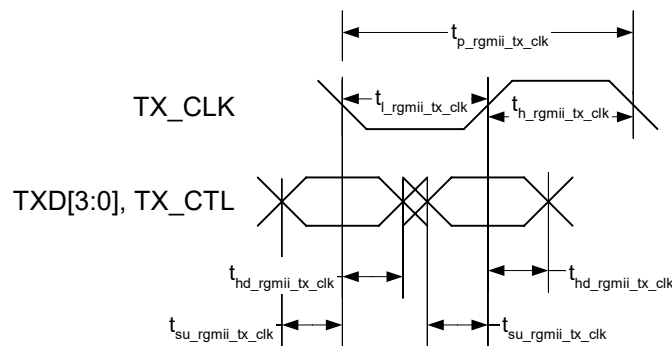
$t_{p\_rgmii\_tx\_clk}$

TX_CLK

$t_{l\_rgmii\_tx\_clk}$

$t_{h\_rgmii\_tx\_clk}$

TXD[3:0], TX_CTL

$t_{hd\_rgmii\_tx\_clk}$

$t_{hd\_rgmii\_tx\_clk}$

$t_{su\_rgmii\_tx\_clk}$

$t_{su\_rgmii\_tx\_clk}$